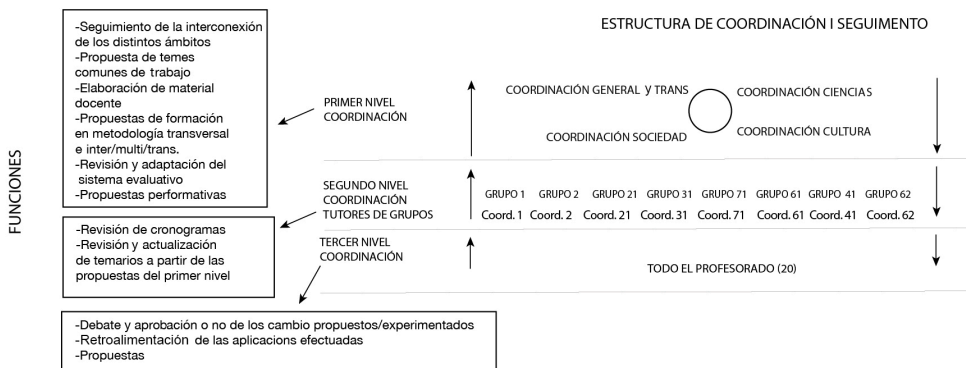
ESTRUCTURA DE COORDINACIÓN I SEGUIMENTO

FUNCIONES

-Seguimiento de la interconexión de los distintos ámbitos
-Propuesta de temes comunes de trabajo
-Elaboración de material docente
-Propuestas de formación en metodología transversal e inter/multi/trans.
-Revisión y adaptación del sistema evaluativo
-Propuestas performativas

PRIMER NIVEL COORDINACIÓN

COORDINACIÓN GENERAL y TRANS
COORDINACIÓN CIENCIAS
COORDINACIÓN SOCIEDAD
COORDINACIÓN CULTURA

-Revisión de cronogramas
-Revisión y actualización de temarios a partir de las propuestas del primer nivel

SEGUNDO NIVEL COORDINACIÓN TUTORES DE GRUPOS

| GRUPO 1 | GRUPO 2 | GRUPO 21 | GRUPO 31 | GRUPO 71 | GRUPO 61 | GRUPO 41 | GRUPO 62 |
|---|---|---|---|---|---|---|---|
| Coord. 1 | Coord. 2 | Coord. 21 | Coord. 31 | Coord. 71 | Coord. 61 | Coord. 41 | Coord. 62 |

TERCER NIVEL COORDINACIÓN

TODO EL PROFESORADO (20)

-Debate y aprobación o no de los cambio propuestos/experimentados
-Retroalimentación de las aplicacions efectuadas
-Propuestas